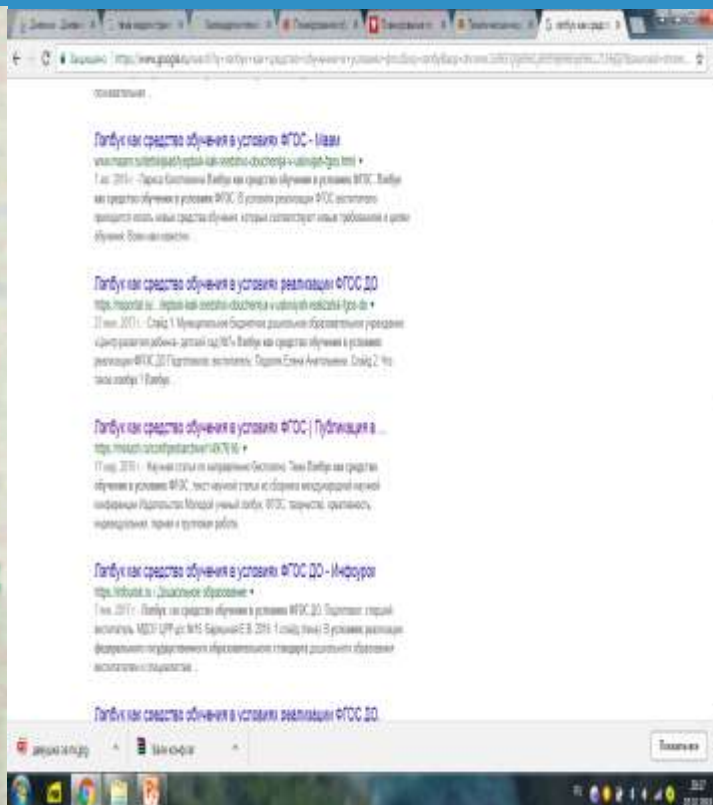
Лэпбук как средство обучения в условиях ФГОС - Мааам

www.maam.ru/detskijsad/lepbuk-kak-sredstvo-obuchenija-v-uslovijah-fgos.html

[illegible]

Лэпбук как средство обучения в условиях реализации ФГОС ДО

https://nsportal.ru/.../lepbuk-kak-sredstvo-obucheniya-v-usloviyah-realizatsii-fgos-do

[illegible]

Лэпбук как средство обучения в условиях ФГОС | Публикация в ...

https://moluch.ru/conf/ped/archive/...

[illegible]

Лэпбук как средство обучения в условиях ФГОС ДО - Инфоурок

https://infourok.ru › Дошкольное образование

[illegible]

Лэпбук как средство обучения в условиях реализации ФГОС ДО

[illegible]

Показать все